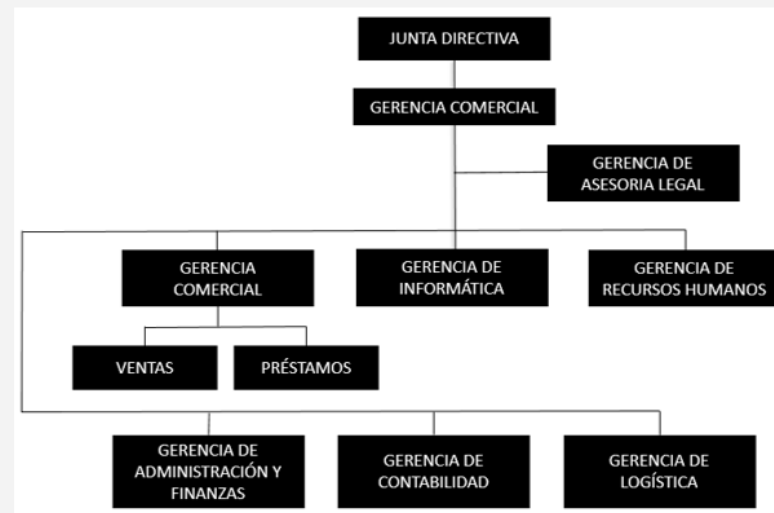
JUNTA DIRECTIVA

GERENCIA COMERCIAL

GERENCIA DE ASESORIA LEGAL

GERENCIA COMERCIAL

GERENCIA DE INFORMÁTICA

GERENCIA DE RECURSOS HUMANOS

VENTAS

PRÉSTAMOS

GERENCIA DE ADMINISTRACIÓN Y FINANZAS

GERENCIA DE CONTABILIDAD

GERENCIA DE LOGÍSTICA